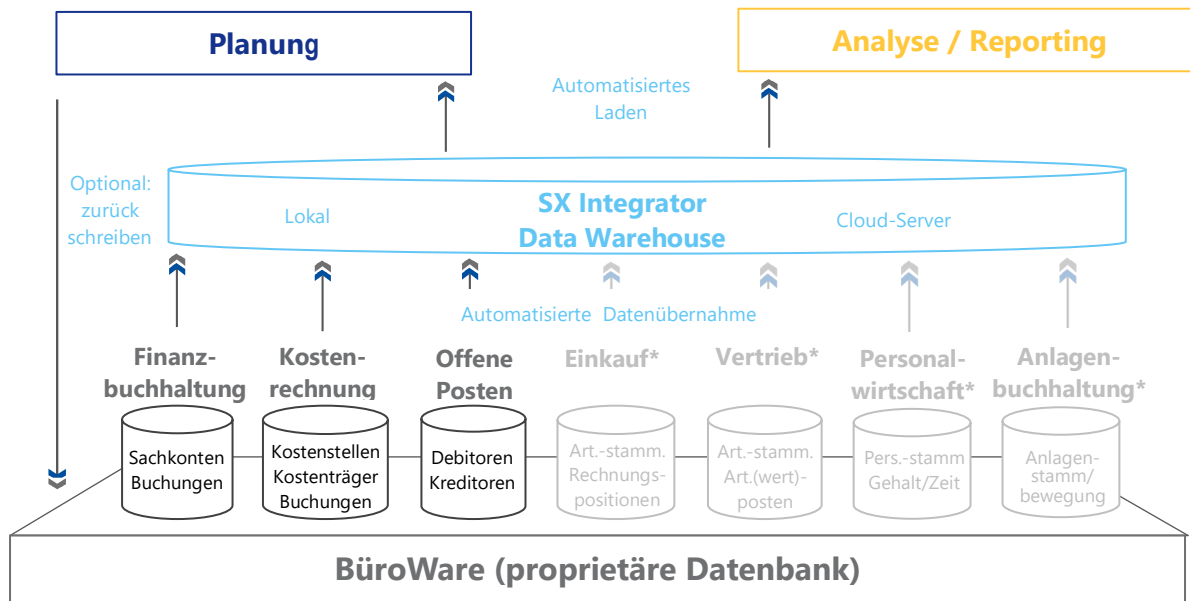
Planung

Analyse / Reporting

Automatisiertes Laden

Optional: zurück schreiben

Lokal

SX Integrator Data Warehouse

Cloud-Server

Automatisierte Datenübernahme

Finanzbuchhaltung

Kostenrechnung

Offene Posten

Einkauf*

Vertrieb*

Personalwirtschaft*

Anlagenbuchhaltung*

Sachkonten Buchungen

Kostenstellen Kostenträger Buchungen

Debitoren Kreditoren

Art.-stamm. Rechnungspositionen

Art.-stamm. Art.(wert)-posten

Pers.-stamm Gehalt/Zeit

Anlagenstamm/ bewegung

BüroWare (proprietäre Datenbank)